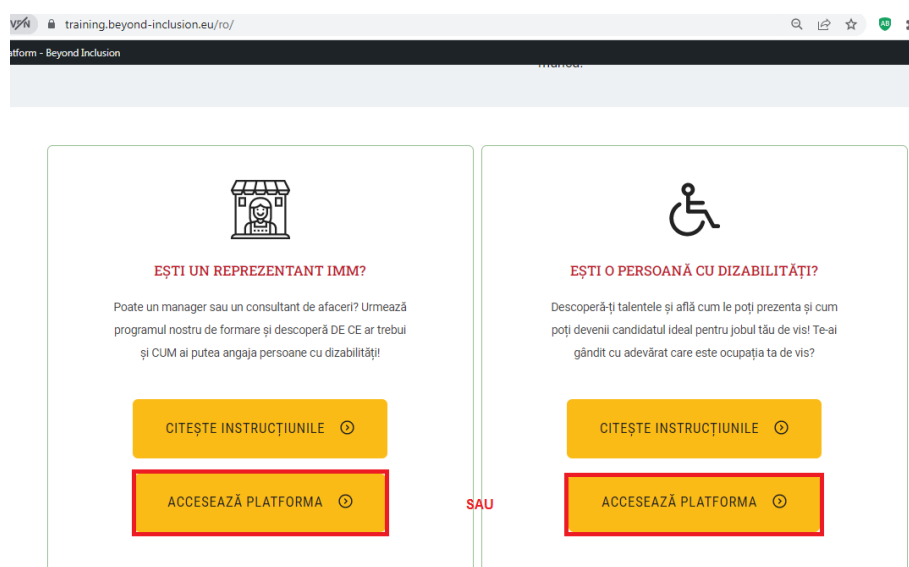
VPN training.beyond-inclusion.eu/ro/

AB

atform - Beyond Inclusion

muncă.

EȘTI UN REPREZENTANT IMM?

Poate un manager sau un consultant de afaceri? Urmează programul nostru de formare și descoperă DE CE ar trebui și CUM ai putea angaja persoane cu dizabilități!

CITEȘTE INSTRUCȚIUNILE

ACCESEAZĂ PLATFORMA

SAU

EȘTI O PERSOANĂ CU DIZABILITĂȚI?

Descoperă-ți talentele și află cum le poți prezenta și cum poți devenii candidatul ideal pentru jobul tău de vis! Te-ai gândit cu adevărat care este ocupația ta de vis?

CITEȘTE INSTRUCȚIUNILE

ACCESEAZĂ PLATFORMA